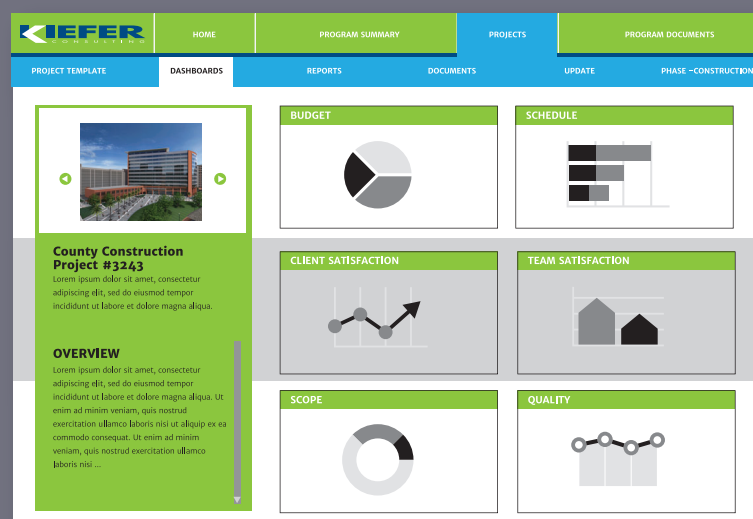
KIEFER
CONSULTING

HOME

PROGRAM SUMMARY

PROJECTS

PROGRAM DOCUMENTS

PROJECT TEMPLATE

DASHBOARDS

REPORTS

DOCUMENTS

UPDATE

PHASE –CONSTRUCTION

County Construction Project #3243

Lorem ipsum dolor sit amet, consectetur adipiscing elit, sed do eiusmod tempor incididunt ut labore et dolore magna aliqua.

OVERVIEW

Lorem ipsum dolor sit amet, consectetur adipiscing elit, sed do eiusmod tempor incididunt ut labore et dolore magna aliqua. Ut enim ad minim veniam, quis nostrud exercitation ullamco laboris nisi ut aliquip ex ea commodo consequat. Ut enim ad minim veniam, quis nostrud exercitation ullamco laboris nisi ...

BUDGET

SCHEDULE

CLIENT SATISFACTION

TEAM SATISFACTION

SCOPE

QUALITY